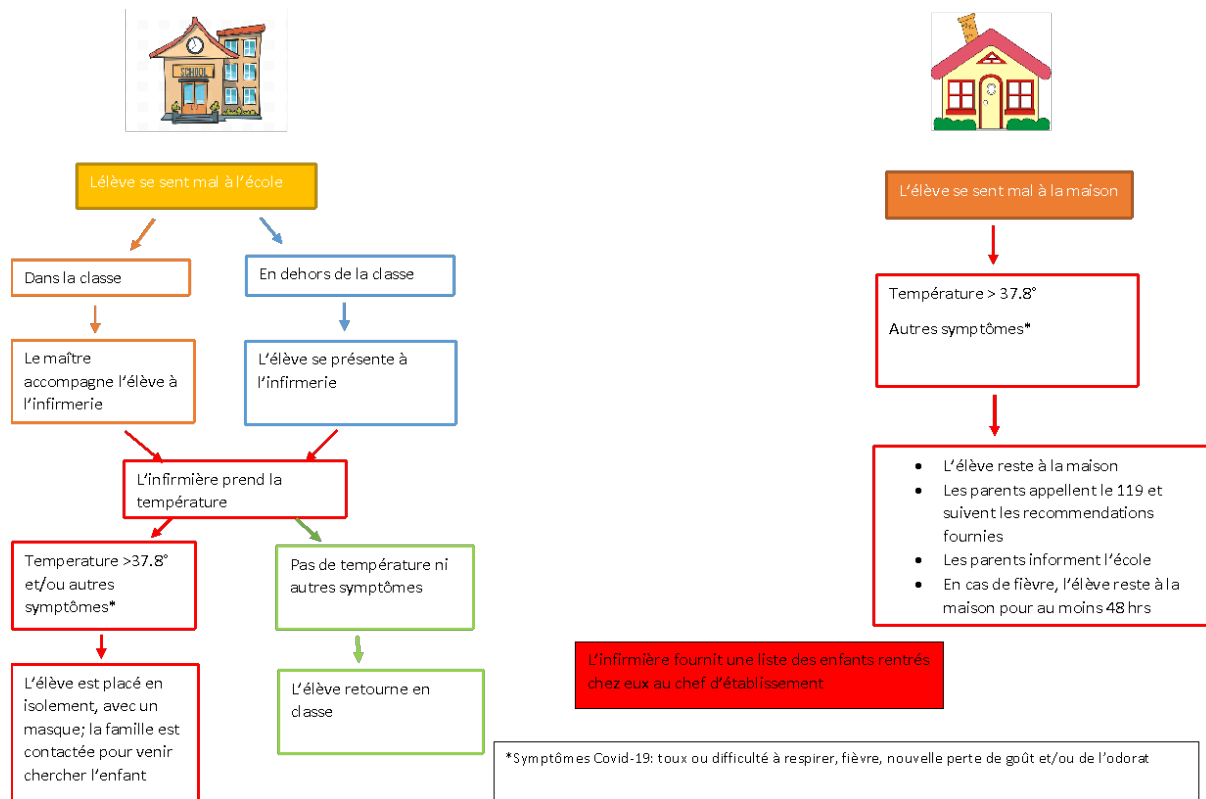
SCHOOL

Lélève se sent mal à l'école

Dans la classe

En dehors de la classe

Le maître accompagne l'élève à l'infirmerie

L'élève se présente à l'infirmerie

L'infirmière prend la température

Temperature >37.8° et/ou autres symptômes*

Pas de température ni autres symptômes

L'élève est placé en isolement, avec un masque; la famille est contactée pour venir chercher l'enfant

L'élève retourne en classe

L'élève se sent mal à la maison

Température > 37.8°

Autres symptômes*

- L'élève reste à la maison
- Les parents appellent le 119 et suivent les recommendations fournies
- Les parents informent l'école
- En cas de fièvre, l'élève reste à la maison pour au moins 48 hrs

L'infirmière fournit une liste des enfants rentrés chez eux au chef d'établissement

*Symptômes Covid-19: toux ou difficulté à respirer, fièvre, nouvelle perte de goût et/ou de l'odorat